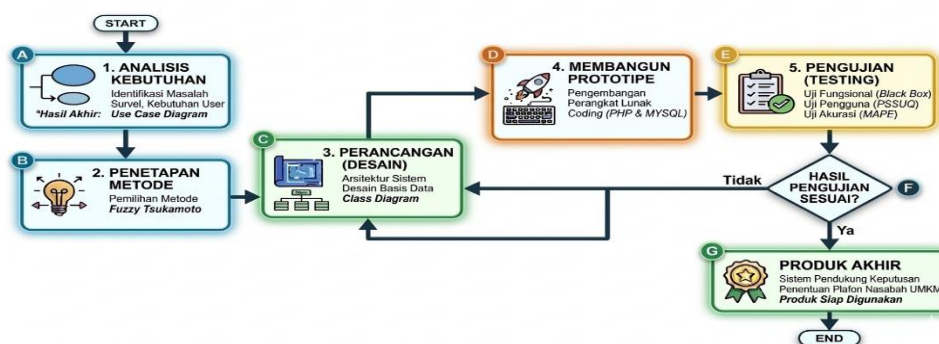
START

A
1. ANALISIS KEBUTUHAN
Identifikasi Masalah
Survei, Kebutuhan User
*Hasil Akhir: Use Case Diagram

B
2. PENETAPAN METODE
Pemilihan Metode
Fuzzy Tsukamoto

C
3. PERANCANGAN (DESAIN)
Arsitektur Sistem
Desain Basis Data
Class Diagram

D
4. MEMBANGUN PROTOTIPE
Pengembangan Perangkat Lunak
Coding (PHP & MYSQL)

E
5. PENGUJIAN (TESTING)
Uji Fungsional (Black Box)
Uji Pengguna (PSSUQ)
Uji Akurasi (MAPE)

HASIL PENGUJIAN SESUAI?
F
Tidak
Ya

G
PRODUK AKHIR
Sistem Pendukung Keputusan
Penentuan Plafon Nasabah UMKM
Produk Siap Digunakan

END